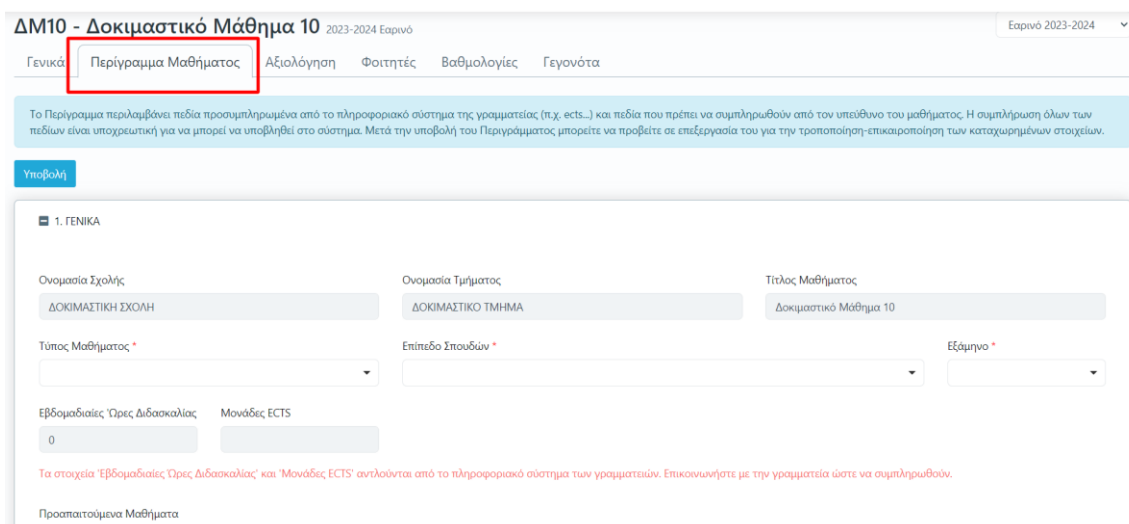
ΔΜ10 - Δοκιμαστικό Μάθημα 10 2023-2024 Εαρινό

Εαρινό 2023-2024

Γενικά | Περίγραμμα Μαθήματος | Αξιολόγηση | Φοιτητές | Βαθμολογίες | Γεγονότα

Το Περίγραμμα περιλαμβάνει πεδία προσυμπληρωμένα από το πληροφοριακό σύστημα της γραμματείας (π.χ. ects...) και πεδία που πρέπει να συμπληρωθούν από τον υπεύθυνο του μαθήματος. Η συμπλήρωση όλων των πεδίων είναι υποχρεωτική για να μπορεί να υποβληθεί στο σύστημα. Μετά την υποβολή του Περιγράμματος μπορείτε να προβείτε σε επεξεργασία του για την τροποποίηση-επικαιροποίηση των καταχωρημένων στοιχείων.

Υποβολή

1. ΓΕΝΙΚΑ

Ονομασία Σχολής
ΔΟΚΙΜΑΣΤΙΚΗ ΣΧΟΛΗ

Ονομασία Τμήματος
ΔΟΚΙΜΑΣΤΙΚΟ ΤΜΗΜΑ

Τίτλος Μαθήματος
Δοκιμαστικό Μάθημα 10

Τύπος Μαθήματος *

Επίπεδο Σπουδών *

Εξάμηνο *

Εβδομαδιαίες Ώρες Διδασκαλίας
0

Μονάδες ECTS

Τα στοιχεία 'Εβδομαδιαίες Ώρες Διδασκαλίας' και 'Μονάδες ECTS' αντλούνται από το πληροφοριακό σύστημα των γραμματειών. Επικοινωνήστε με την γραμματεία ώστε να συμπληρωθούν.

Προαπαιτούμενα Μαθήματα